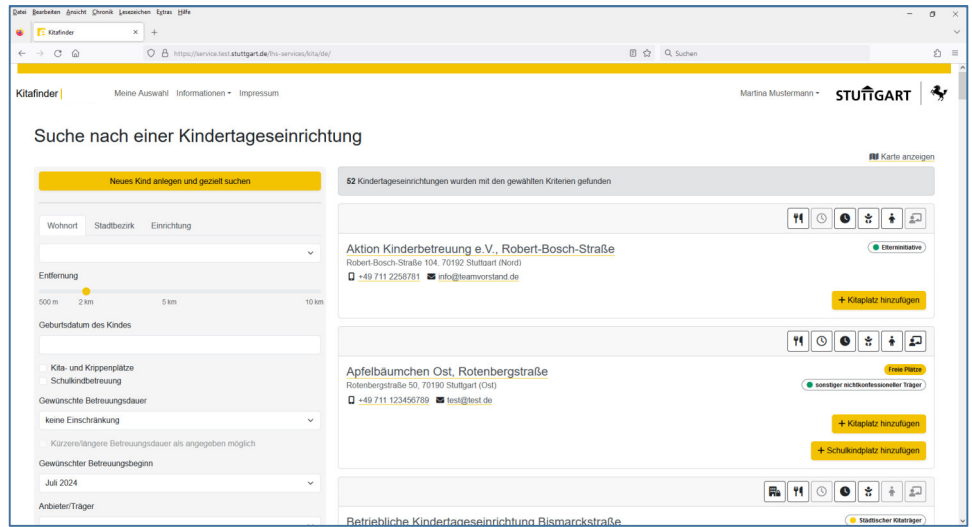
Datei Bearbeiten Ansicht Chronik Lesezeichen Extras Hilfe

Kitafinder

https://service.test.stuttgart.de/lhs-services/kita/de/

Suchen

Kitafinder | Meine Auswahl Informationen Impressum

Martina Mustermann

STUTTGART

Suche nach einer Kindertageseinrichtung

Karte anzeigen

Neues Kind anlegen und gezielt suchen

52 Kindertageseinrichtungen wurden mit den gewählten Kriterien gefunden

Wohnort Stadtbezirk Einrichtung

Entfernung

500 m 2 km 5 km 10 km

Geburtsdatum des Kindes

Kita- und Krippenplätze

Schulkindbetreuung

Gewünschte Betreuungsdauer

keine Einschränkung

Kürzere/längere Betreuungsdauer als angegeben möglich

Gewünschter Betreuungsbeginn

Juli 2024

Anbieter/Träger

Aktion Kinderbetreuung e.V., Robert-Bosch-Straße

Elterninitiative

Robert-Bosch-Straße 104, 70192 Stuttgart (Nord)

+49 711 2258781 info@teamvorstand.de

+ Kitaplatz hinzufügen

Apfelbäumchen Ost, Rotenbergstraße

Freie Plätze

sonstiger nichtkonfessioneller Träger

Rotenbergstraße 50, 70190 Stuttgart (Ost)

+49 711 123456789 test@test.de

+ Kitaplatz hinzufügen

+ Schulkindplatz hinzufügen

Betriebliche Kindertageseinrichtung Bismarckstraße

Städtischer Kitaträger